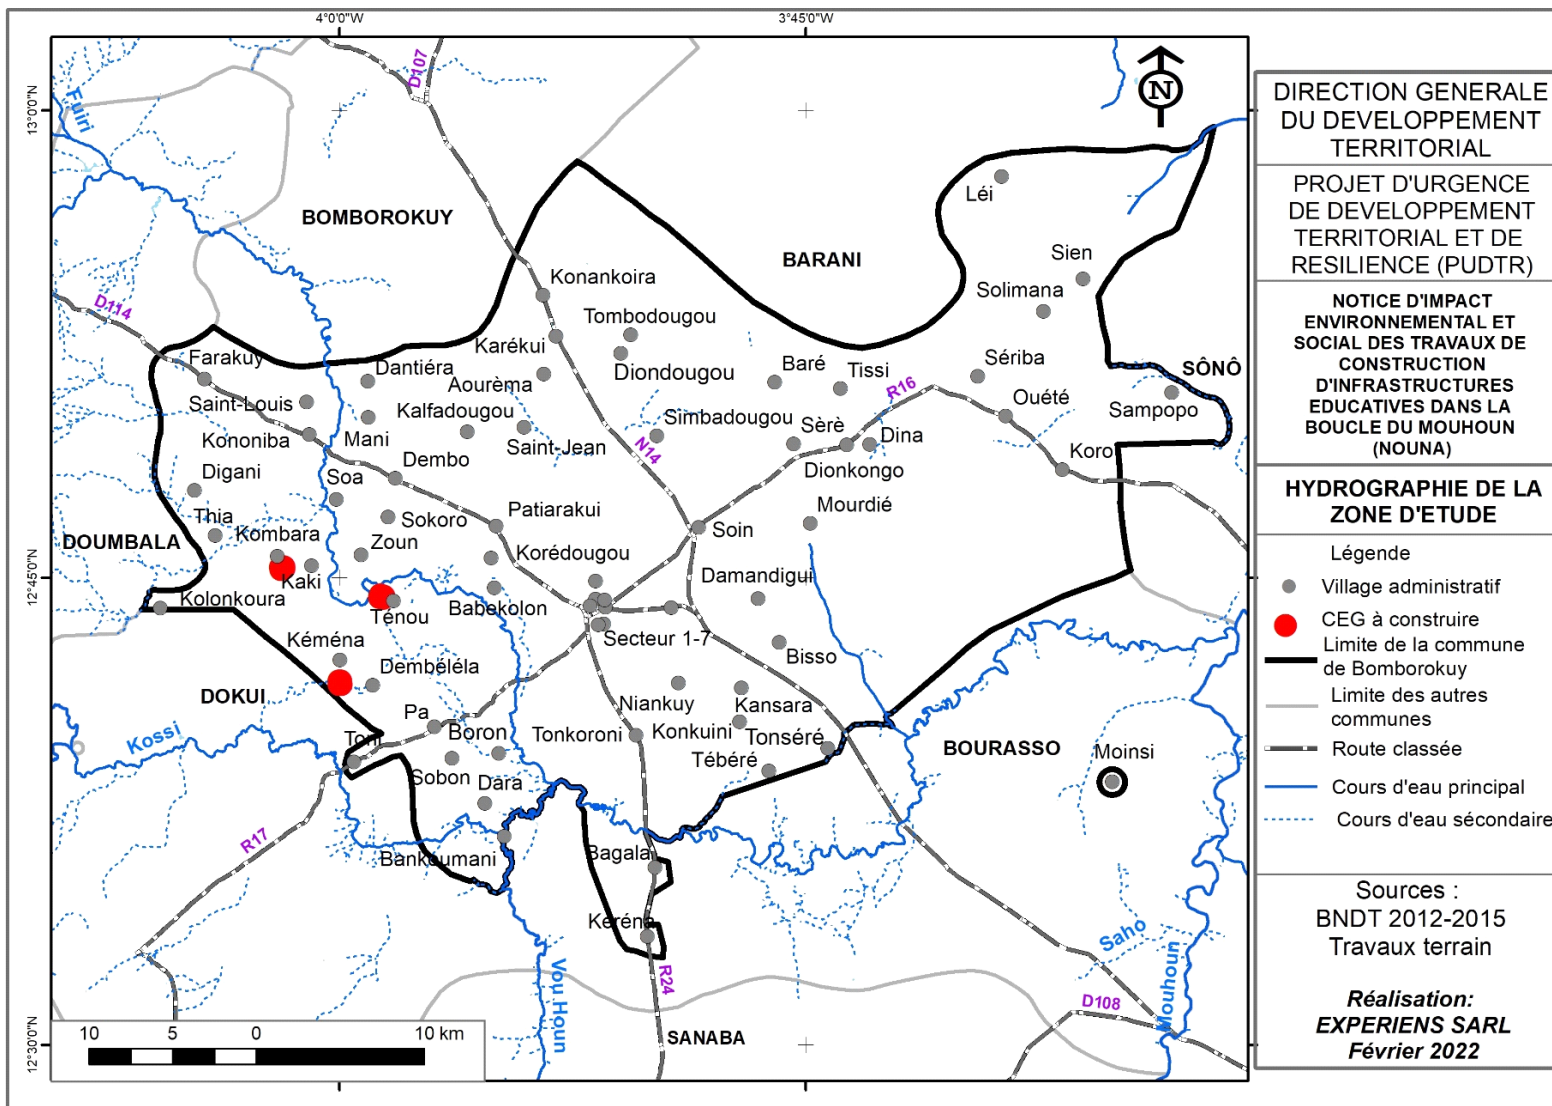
4°0'0"W
3°45'0"W
13°0'0"N
12°45'0"N
12°30'0"N

D107
Fuini
BOMBOROKUY
BARANI
Léi
Sien
Solimana
Konankoira
Tombodougou
D114
Farakuy
Dantiéra
Karékui
Diondougou
Baré
Tissi
Sériba
SÔNÔ
Aourèma
R16
Ouété
Sampopo
Saint-Louis
Kalfadougou
Simbadougou
Sèrè
Kononiba
Mani
Saint-Jean
Dina
Koro
N14
Digani
Dembo
Dionkongo
Soa
Mourdié
Thia
Sokoro
Patiarakui
DOUMBALA
Kombara
Zoun
Soin
Korédougou
Kaki
Damandigui
Kolonkoura
Ténou
Babekolon
Kéména
Secteur 1-7
Bisso
Dembéléla
DOKUI
Niankuy
Kansara
Pa
Kossi
Toni
Boron
Tonkoroni
Konkuini
Tonséré
BOURASSO
Moinsi
Tébéré
Sobon
Dara
R17
Bankoumani
Bagala
Kéréna
Saho
Vou Houn
R24
Mouhoun
D108
SANABA
10 5 0 10 km

DIRECTION GENERALE DU DEVELOPPEMENT TERRITORIAL
PROJET D'URGENCE DE DEVELOPPEMENT TERRITORIAL ET DE RESILIENCE (PUDTR)
NOTICE D'IMPACT ENVIRONNEMENTAL ET SOCIAL DES TRAVAUX DE CONSTRUCTION D'INFRASTRUCTURES EDUCATIVES DANS LA BOUCLE DU MOUHOUN (NOUNA)
HYDROGRAPHIE DE LA ZONE D'ETUDE
Légende
Village administratif
CEG à construire
Limite de la commune de Bomborokuy
Limite des autres communes
Route classée
Cours d'eau principal
Cours d'eau sécondaire
Sources :
BNDT 2012-2015
Travaux terrain
Réalisation:
EXPERIENS SARL
Février 2022